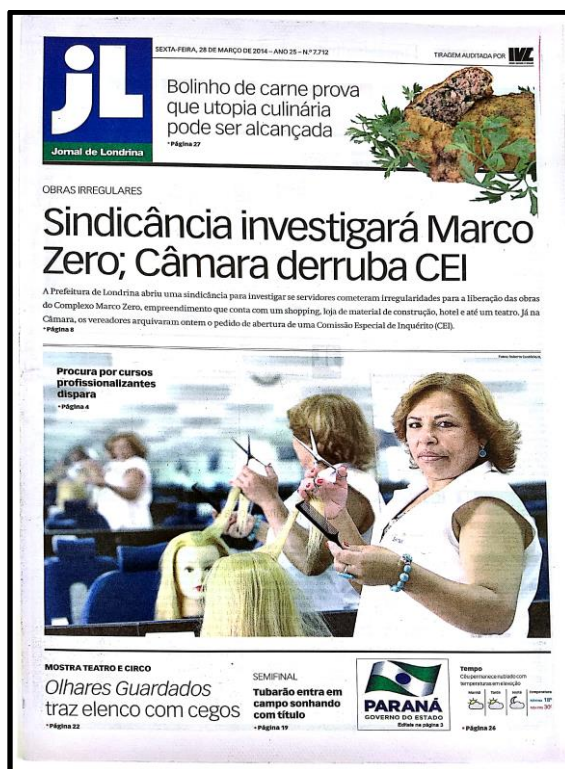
jL
Jornal de Londrina

SEXTA-FEIRA, 28 DE MARÇO DE 2014 – ANO 25 – Nº 7.712

TIRAGEM AUDITADA POR IVC

Bolinho de carne prova que utopia culinária pode ser alcançada
• Página 27

OBRAS IRREGULARES

Sindicância investigará Marco Zero; Câmara derruba CEI

A Prefeitura de Londrina abriu uma sindicância para investigar se servidores cometeram irregularidades para a liberação das obras do Complexo Marco Zero, empreendimento que conta com um shopping, loja de material de construção, hotel e até um teatro. Já na Câmara, os vereadores arquivaram ontem o pedido de abertura de uma Comissão Especial de Inquérito (CEI).
• Página 8

Procura por cursos profissionalizantes dispara
• Página 4

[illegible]

MOSTRA TEATRO E CIRCO

Olhares Guardados traz elenco com cegos
• Página 22

SEMIFINAL

Tubarão entra em campo sonhando com título
• Página 19

PARANÁ
GOVERNO DO ESTADO
Edital na página 3

Tempo
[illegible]
• Página 26